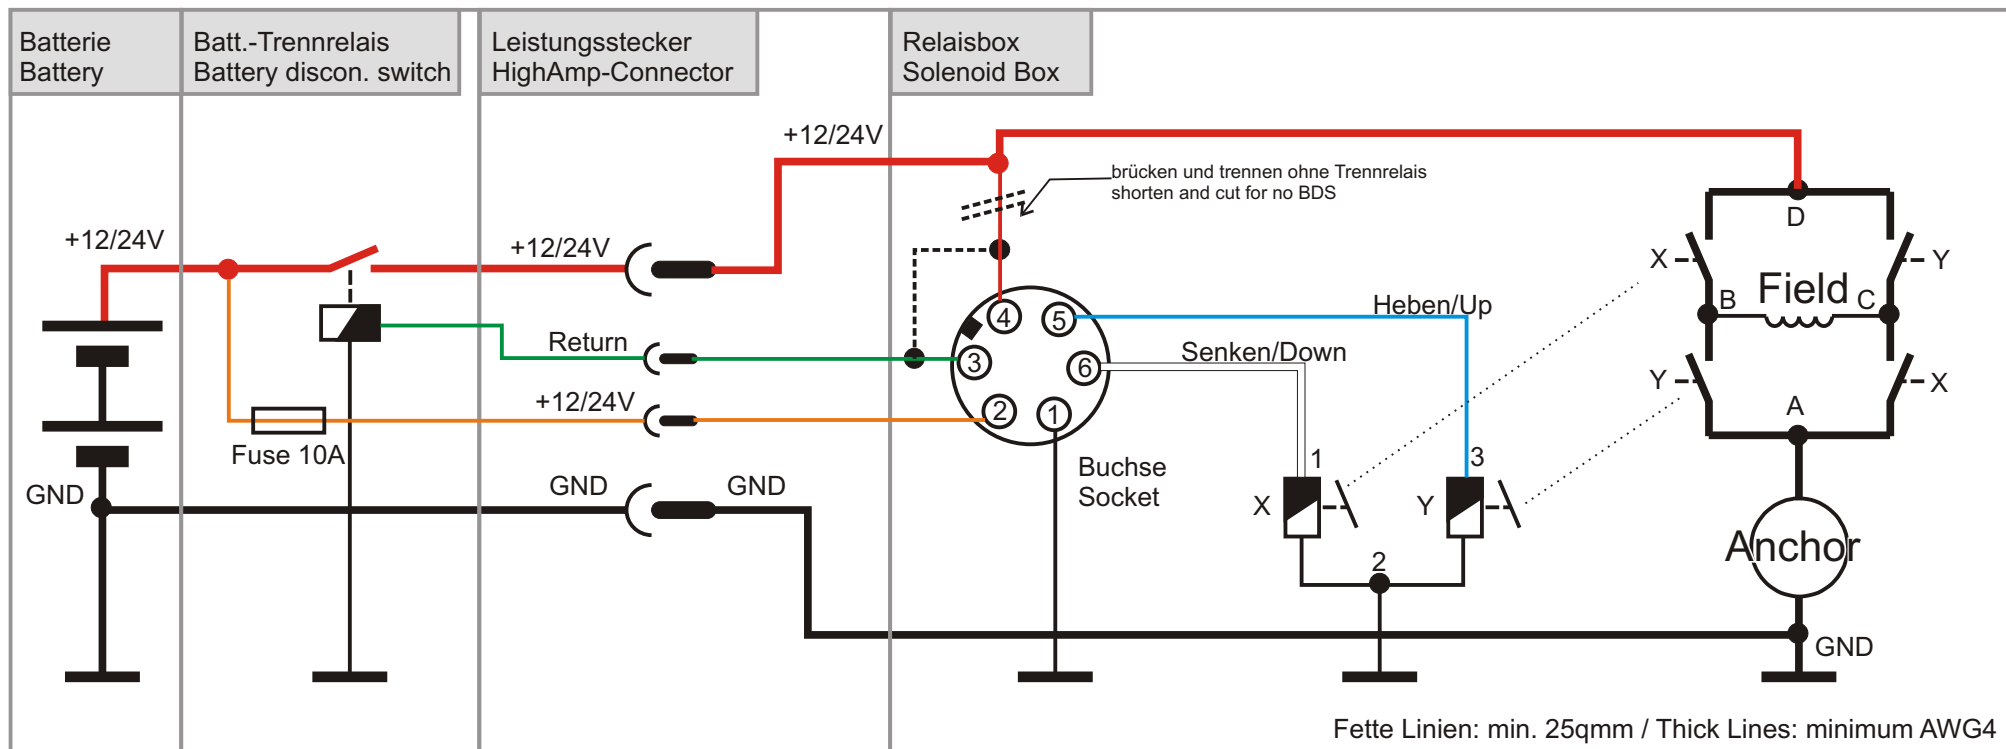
Batterie
Battery

Batt.-Trennrelais
Battery discon. switch

Leistungsstecker
HighAmp-Connector

Relaisbox
Solenoid Box

+12/24V

brücken und trennen ohne Trennrelais
shorten and cut for no BDS

+12/24V

+12/24V

D

X

Y

B

Field

C

Heben/Up

4

5

Return

3

6

Senken/Down

Y

X

A

+12/24V

2

1

Fuse 10A

Buchse
Socket

1

3

GND

GND

GND

X

Y

2

Anchor

GND

Fette Linien: min. 25qmm / Thick Lines: minimum AWG4